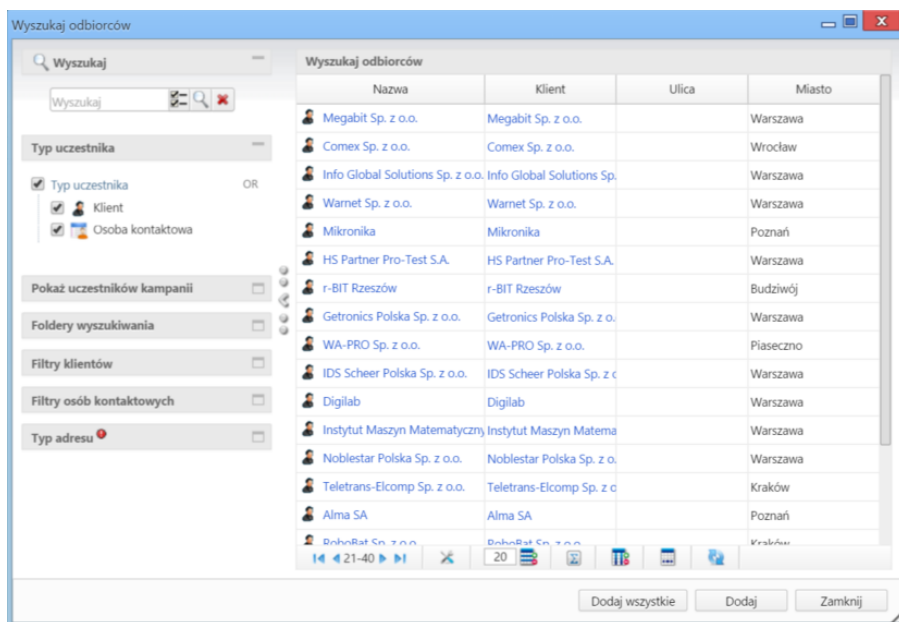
Wyszukaj odbiorców

Wyszukaj

Wyszukaj

Typ uczestnika

Typ uczestnika OR

Klient

Osoba kontaktowa

Pokaż uczestników kampanii

Foldery wyszukiwania

Filtry klientów

Filtry osób kontaktowych

Typ adresu

Wyszukaj odbiorców

| Nazwa | Klient | Ulica | Miasto |
|---|---|---|---|
| Megabit Sp. z o.o. | Megabit Sp. z o.o. | | Warszawa |
| Comex Sp. z o.o. | Comex Sp. z o.o. | | Wrocław |
| Info Global Solutions Sp. z o.o. | Info Global Solutions Sp. | | Warszawa |
| Warnet Sp. z o.o. | Warnet Sp. z o.o. | | Warszawa |
| Mikronika | Mikronika | | Poznań |
| HS Partner Pro-Test S.A. | HS Partner Pro-Test S.A. | | Warszawa |
| r-BIT Rzeszów | r-BIT Rzeszów | | Budziwój |
| Getronics Polska Sp. z o.o. | Getronics Polska Sp. z o. | | Warszawa |
| WA-PRO Sp. z o.o. | WA-PRO Sp. z o.o. | | Piaseczno |
| IDS Scheer Polska Sp. z o.o. | IDS Scheer Polska Sp. z o | | Warszawa |
| Digilab | Digilab | | Warszawa |
| Instytut Maszyn Matematyczny | Instytut Maszyn Matema | | Warszawa |
| Noblestar Polska Sp. z o.o. | Noblestar Polska Sp. z o. | | Warszawa |
| Teletrans-Elcomp Sp. z o.o. | Teletrans-Elcomp Sp. z o | | Kraków |
| Alma SA | Alma SA | | Poznań |
| RoboBat Sp. z o.o. | RoboBat Sp. z o.o. | | Kraków |

21-40 20

Dodaj wszystkie Dodaj Zamknij